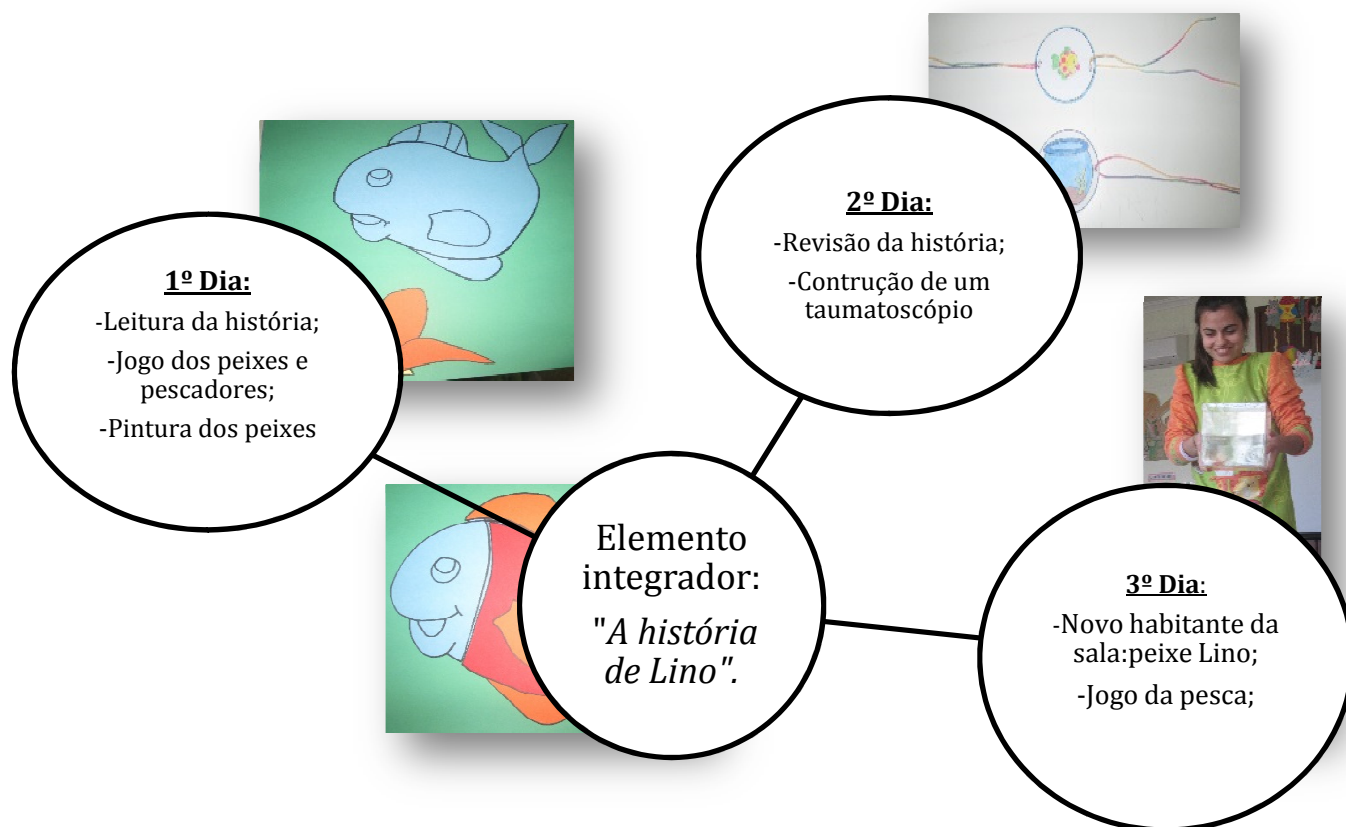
1º Dia:

-Leitura da história;

-Jogo dos peixes e pescadores;

-Pintura dos peixes

2º Dia:

-Revisão da história;

-Contrução de um taumatoscópio

Elemento integrador:

"A história de Lino".

3º Dia:

-Novo habitante da sala:peixe Lino;

-Jogo da pesca;